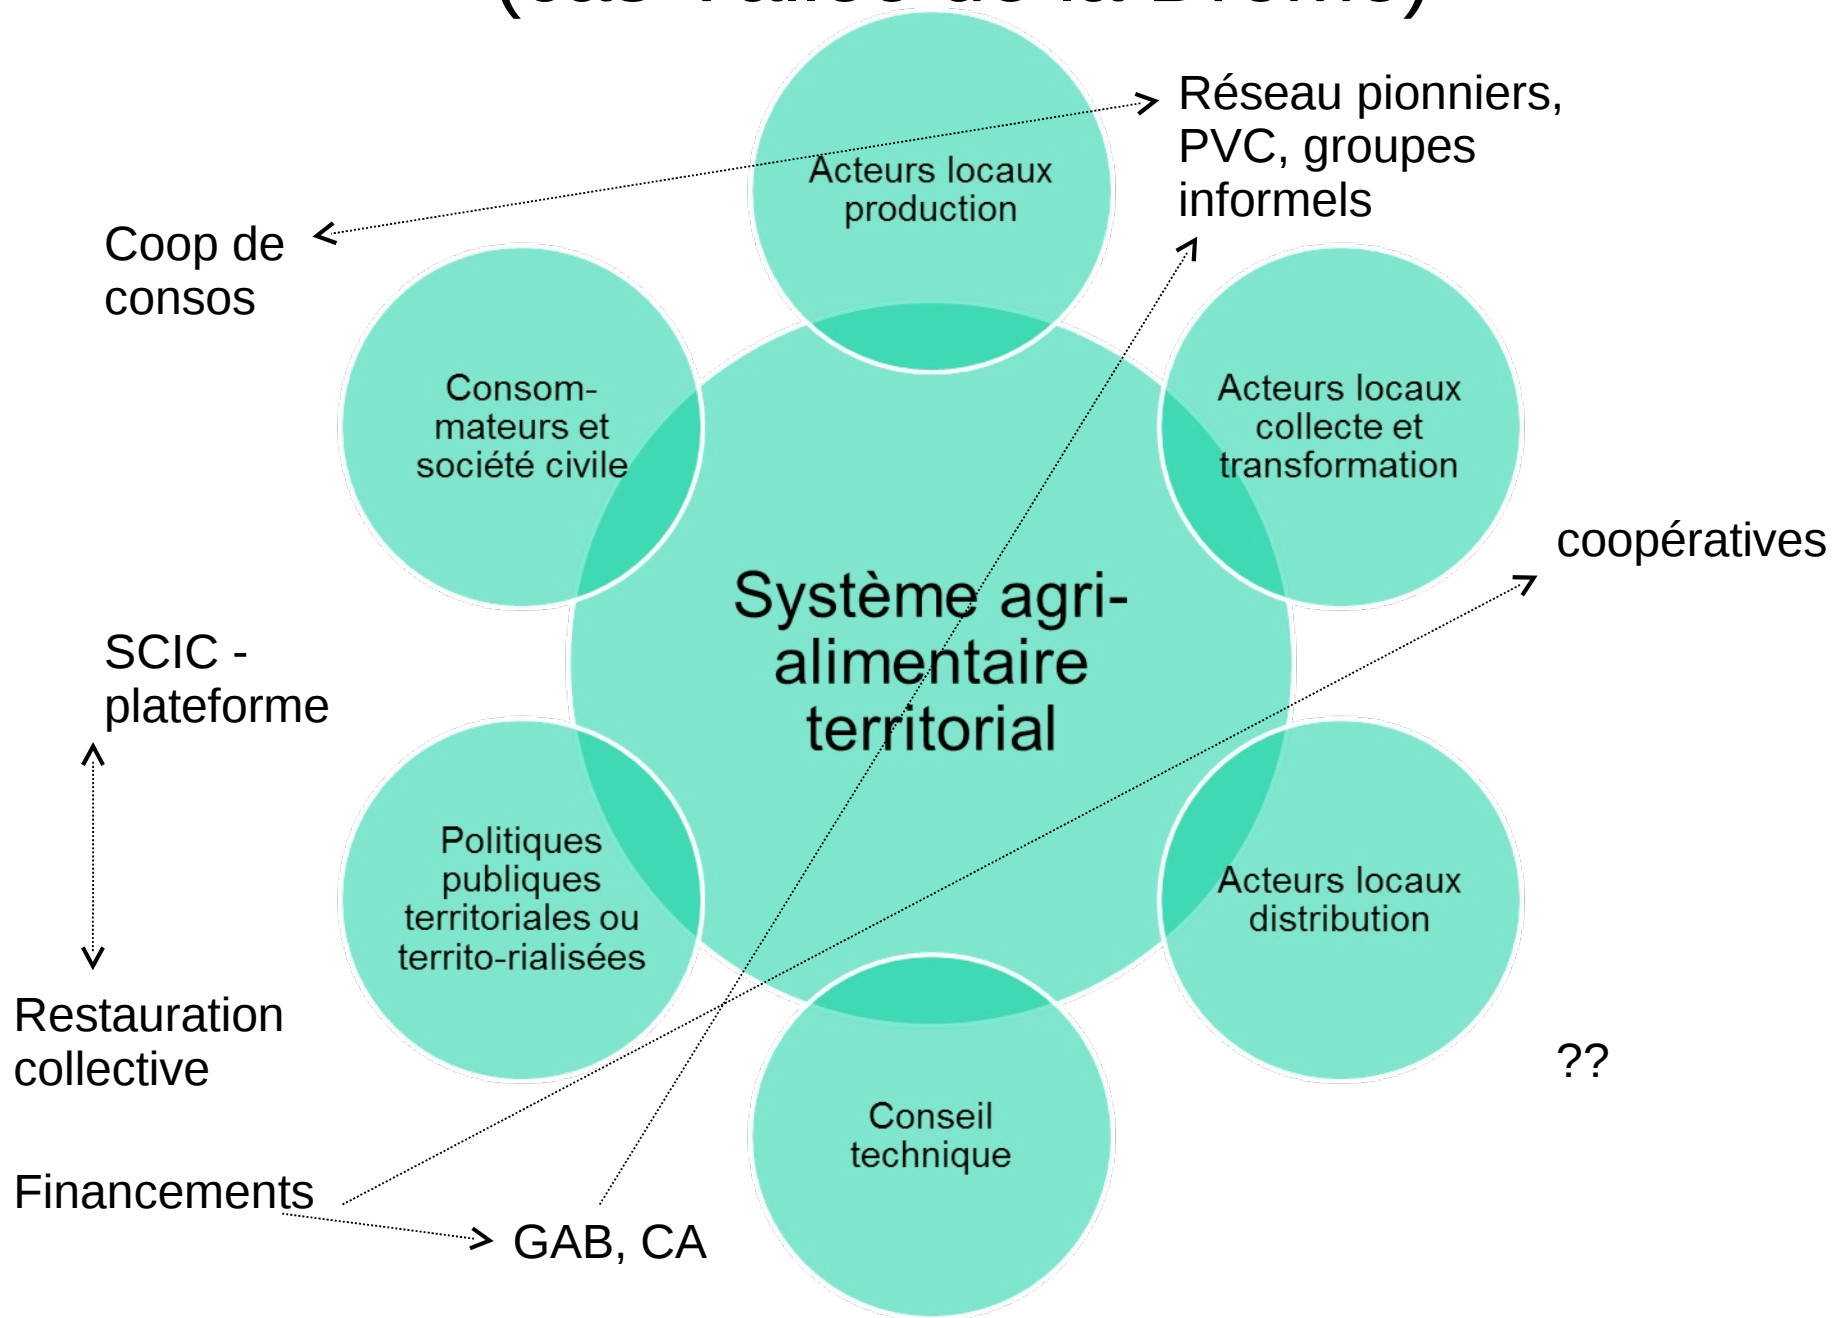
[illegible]

Réseau pionniers, PVC, groupes informels

Acteurs locaux production

Coop de consos

Consom-mateurs et société civile

Acteurs locaux collecte et transformation

coopératives

Système agri-alimentaire territorial

SCIC - plateforme

Politiques publiques territoriales ou territo-rialisées

Acteurs locaux distribution

Restauration collective

??

Conseil technique

Financements

GAB, CA